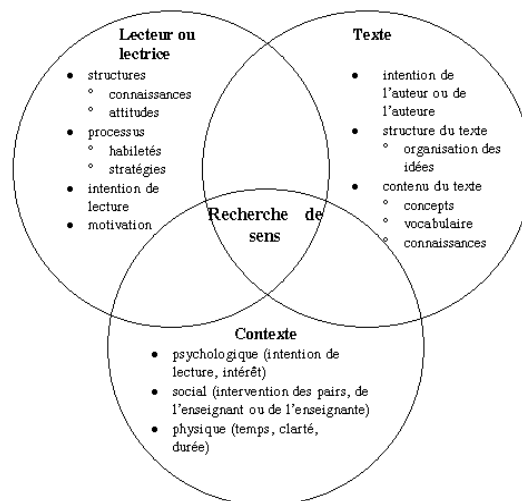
Lecteur ou lectrice
- structures
  - connaissances
  - attitudes
- processus
  - habiletés
  - stratégies
- intention de lecture
- motivation

Texte
- intention de l'auteur ou de l'auteure
- structure du texte
  - organisation des idées
- contenu du texte
  - concepts
  - vocabulaire
  - connaissances

Recherche de sens

Contexte
- psychologique (intention de lecture, intérêt)
- social (intervention des pairs, de l'enseignant ou de l'enseignante)
- physique (temps, clarté, durée)